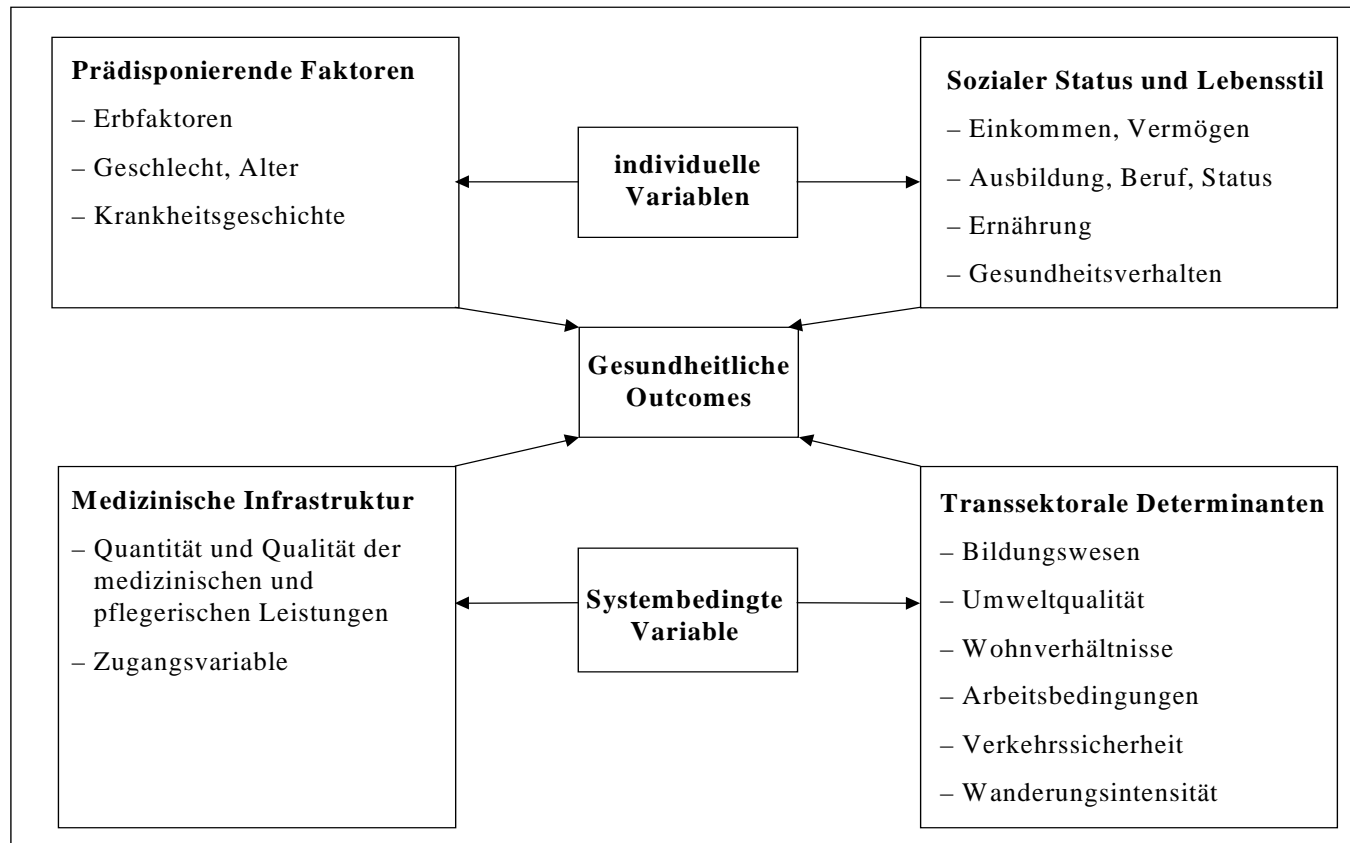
Prädisponierende Faktoren

– Erbfaktoren

– Geschlecht, Alter

– Krankheitsgeschichte

individuelle Variablen

Sozialer Status und Lebensstil

– Einkommen, Vermögen

– Ausbildung, Beruf, Status

– Ernährung

– Gesundheitsverhalten

Gesundheitliche Outcomes

Medizinische Infrastruktur

– Quantität und Qualität der medizinischen und pflegerischen Leistungen

– Zugangsvariable

Systembedingte Variable

Transsektorale Determinanten

– Bildungswesen

– Umweltqualität

– Wohnverhältnisse

– Arbeitsbedingungen

– Verkehrssicherheit

– Wanderungsintensität